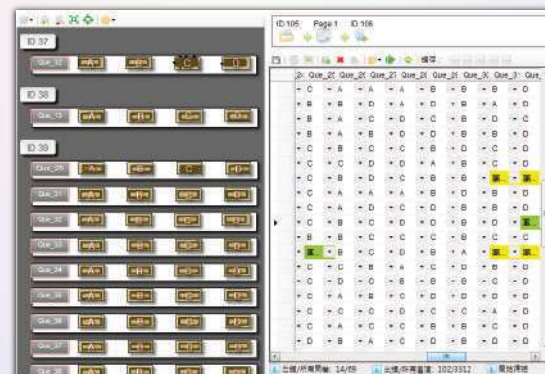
ID 37
Que_12
ID 38
Que_13
ID 39
Que_29 A C
Que_31
Que_32
Que_33
Que_34
Que_35
Que_36
Que_37

ID 105 Page 1 ID 106

複写

| 2 | Que_2 | Que_2 | Que_2 | Que_2 | Que_2 | Que_3 | Que_3 | Que_3 |
|---|---|---|---|---|---|---|---|---|
| C | C | A | A | A | D | B | B | D |
| B | B | B | D | A | D | B | A | D |
| B | B | A | C | D | C | B | D | C |
| B | B | A | B | D | D | B | B | D |
| C | C | B | C | C | B | D | C | D |
| C | C | C | D | D | A | B | D | C |
| C | C | B | D | C | B | B | 累.. | 累.. |
| C | C | A | A | A | B | D | B | D |
| C | C | A | D | A | D | B | B | D |
| C | C | B | C | D | D | B | B | 累 |
| B | B | A | C | A | C | D | C | D |
| 累 | B | C | D | C | B | A | 累.. | 累.. |
| C | C | C | B | A | C | D | B | D |
| C | C | D | A | D | B | B | B | D |
| C | C | D | C | A | D | D | B | D |
| C | C | A | B | C | D | B | D | D |
| C | C | C | A | C | C | C | A | D |
| C | C | A | C | A | D | C | B | D |
| D | D | B | A | C | D | B | D | D |

出場/所有問數: 14/65 出場/所有答案: 102/3312 重放清理